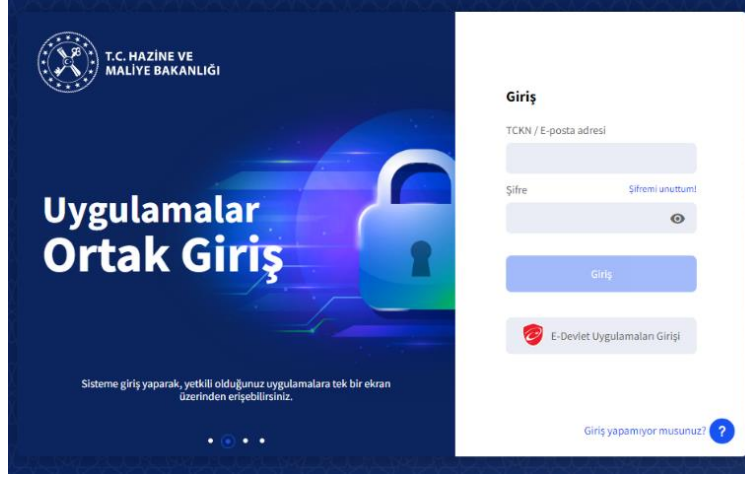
T.C. HAZİNE VE MALİYE BAKANLIĞI

Uygulamalar Ortak Giriş

Sisteme giriş yaparak, yetkili olduğunuz uygulamalara tek bir ekran üzerinden erişebilirsiniz.

Giriş

TCKN / E-posta adresi

Şifre

Şifremi unuttum!

Giriş

E-Devlet Uygulamaları Girişi

Giriş yapamıyor musunuz?

?